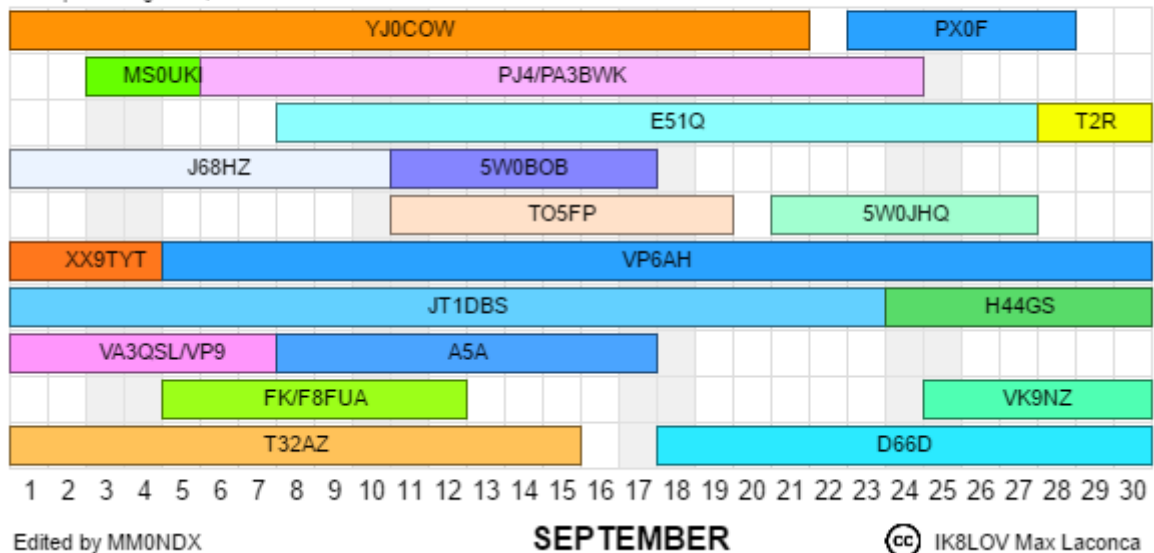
YJ0COW PX0F
MS0UKI PJ4/PA3BWK
E51Q T2R
J68HZ 5W0BOB
TO5FP 5W0JHQ
XX9TYT VP6AH
JT1DBS H44GS
VA3QSL/VP9 A5A
FK/F8FUA VK9NZ
T32AZ D66D

1 2 3 4 5 6 7 8 9 10 11 12 13 14 15 16 17 18 19 20 21 22 23 24 25 26 27 28 29 30

Edited by MM0NDX

SEPTEMBER

cc IK8LOV Max Laconca